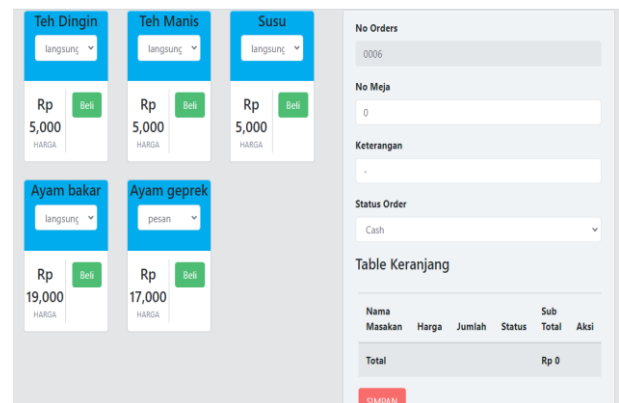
Teh Dingin
langsunç
Rp 5,000
HARGA
Beli

Teh Manis
langsunç
Rp 5,000
HARGA
Beli

Susu
langsunç
Rp 5,000
HARGA
Beli

Ayam bakar
langsunç
Rp 19,000
HARGA
Beli

Ayam geprek
pesan
Rp 17,000
HARGA
Beli

No Orders
0006

No Meja
0

Keterangan
-

Status Order
Cash

Table Keranjang

| Nama Masakan | Harga | Jumlah | Status | Sub Total | Aksi |
|---|---|---|---|---|---|
| Total | | | | Rp 0 | |

SIMPAN